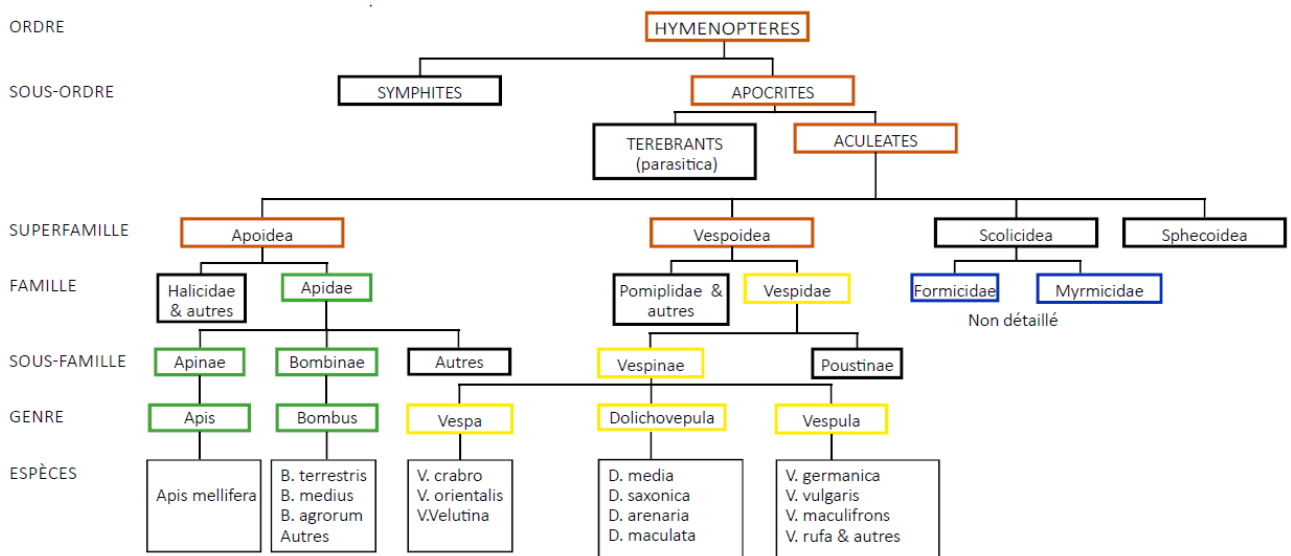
ORDRE
HYMENOPTERES

SOUS-ORDRE
SYMPHITES
APOCRITES

TEREBRANTS (parasitica)
ACULEATES

SUPERFAMILLE
Apoidea
Vespoidea
Scolicidea
Sphecoidea

FAMILLE
Halicidae & autres
Apidae
Pomiplidae & autres
Vespidae
Formicidae
Myrmicidae
Non détaillé

SOUS-FAMILLE
Apinae
Bombinae
Autres
Vespinae
Poustinae

GENRE
Apis
Bombus
Vespa
Dolichovepula
Vespula

ESPÈCES
Apis mellifera
B. terrestris
B. medius
B. agrorum
Autres
V. crabro
V. orientalis
V.Velutina
D. media
D. saxonica
D. arenaria
D. maculata
V. germanica
V. vulgaris
V. maculifrons
V. rufa & autres